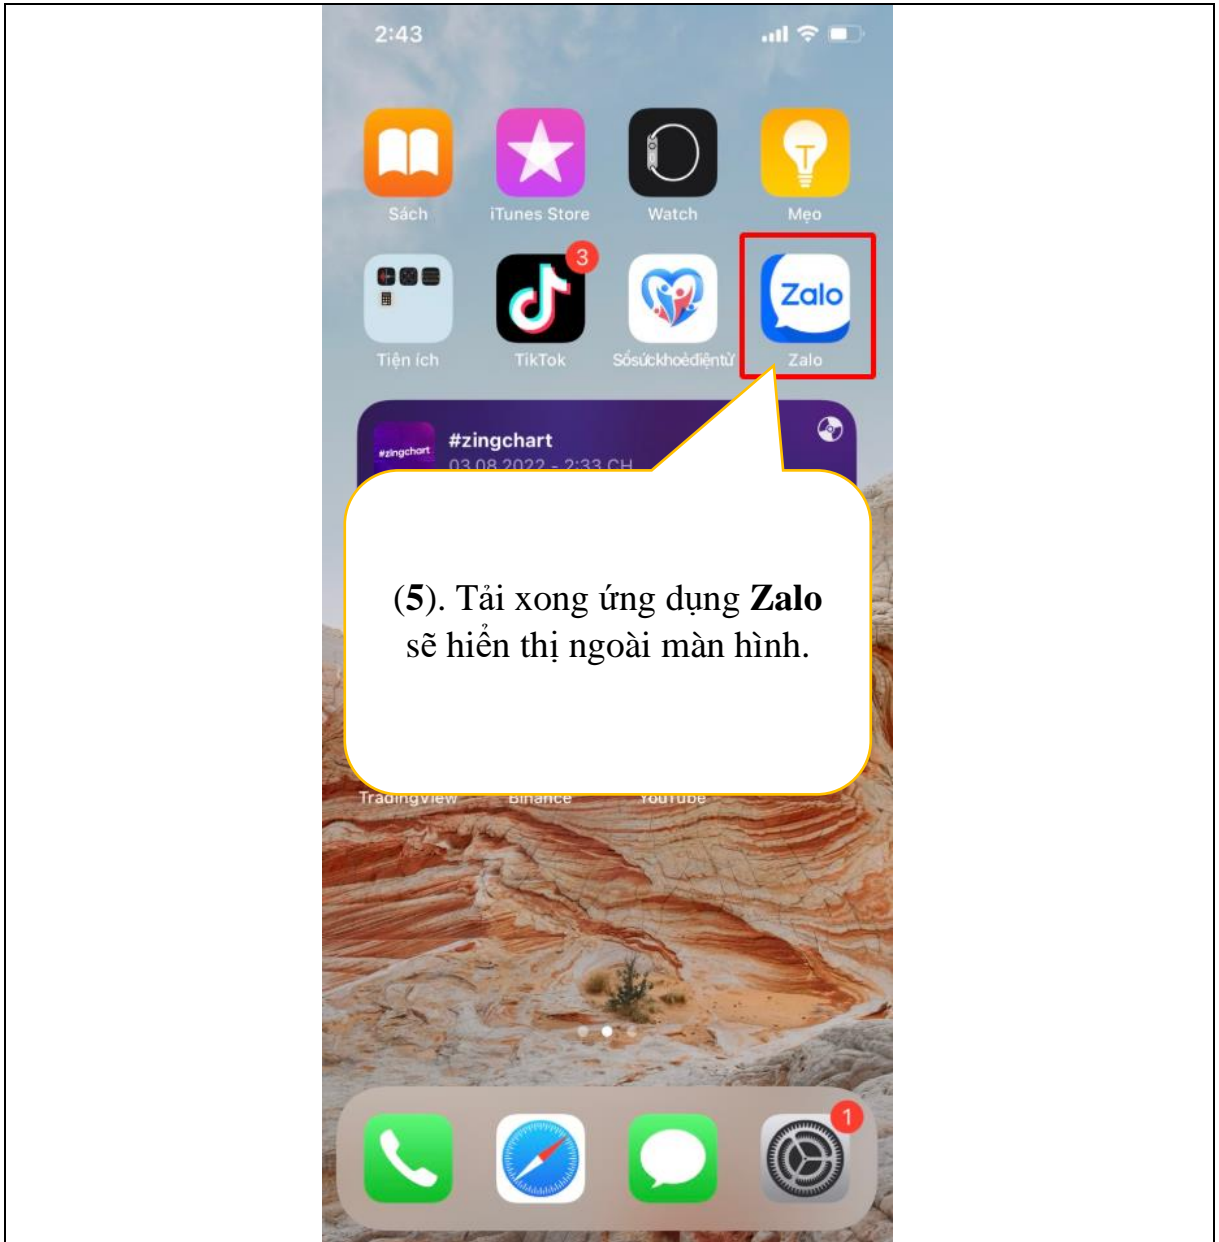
2:43

Sách

iTunes Store

Watch

Mẹo

Tiện ích

3

TikTok

Sổsứckhoẻđiệntử

Zalo

Zalo

#zingchart

#zingchart

03.08.2022 - 2:33 CH

(5). Tải xong ứng dụng Zalo sẽ hiển thị ngoài màn hình.

TradingView

Binance

YouTube

1